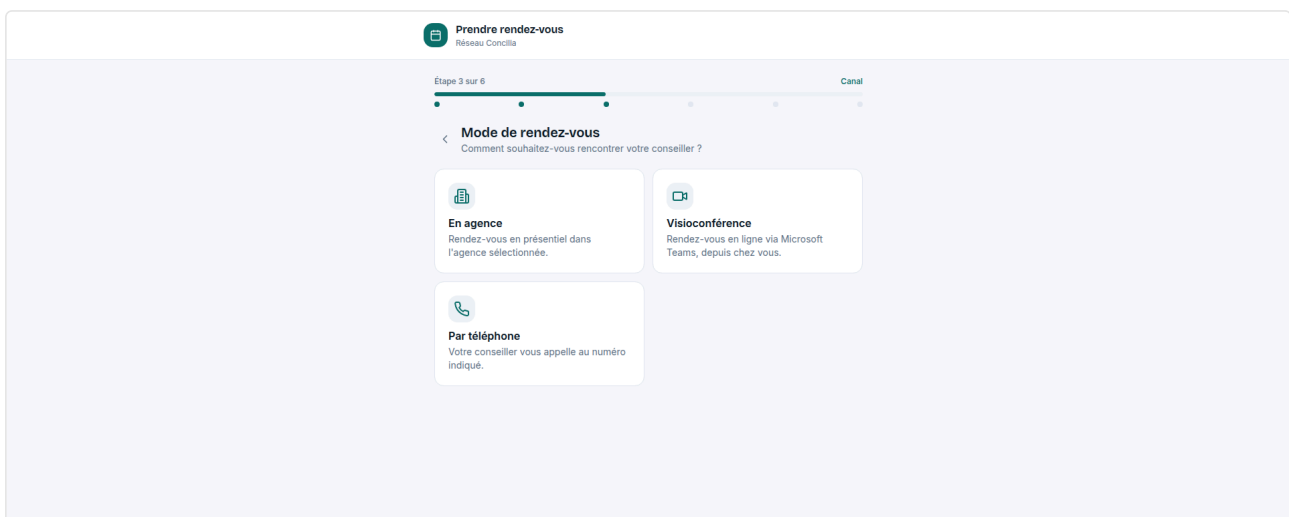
Prendre rendez-vous
Réseau Concilia

Étape 3 sur 6
Canal

Mode de rendez-vous
Comment souhaitez-vous rencontrer votre conseiller ?

En agence
Rendez-vous en présentiel dans l'agence sélectionnée.

Visioconférence
Rendez-vous en ligne via Microsoft Teams, depuis chez vous.

Par téléphone
Votre conseiller vous appelle au numéro indiqué.